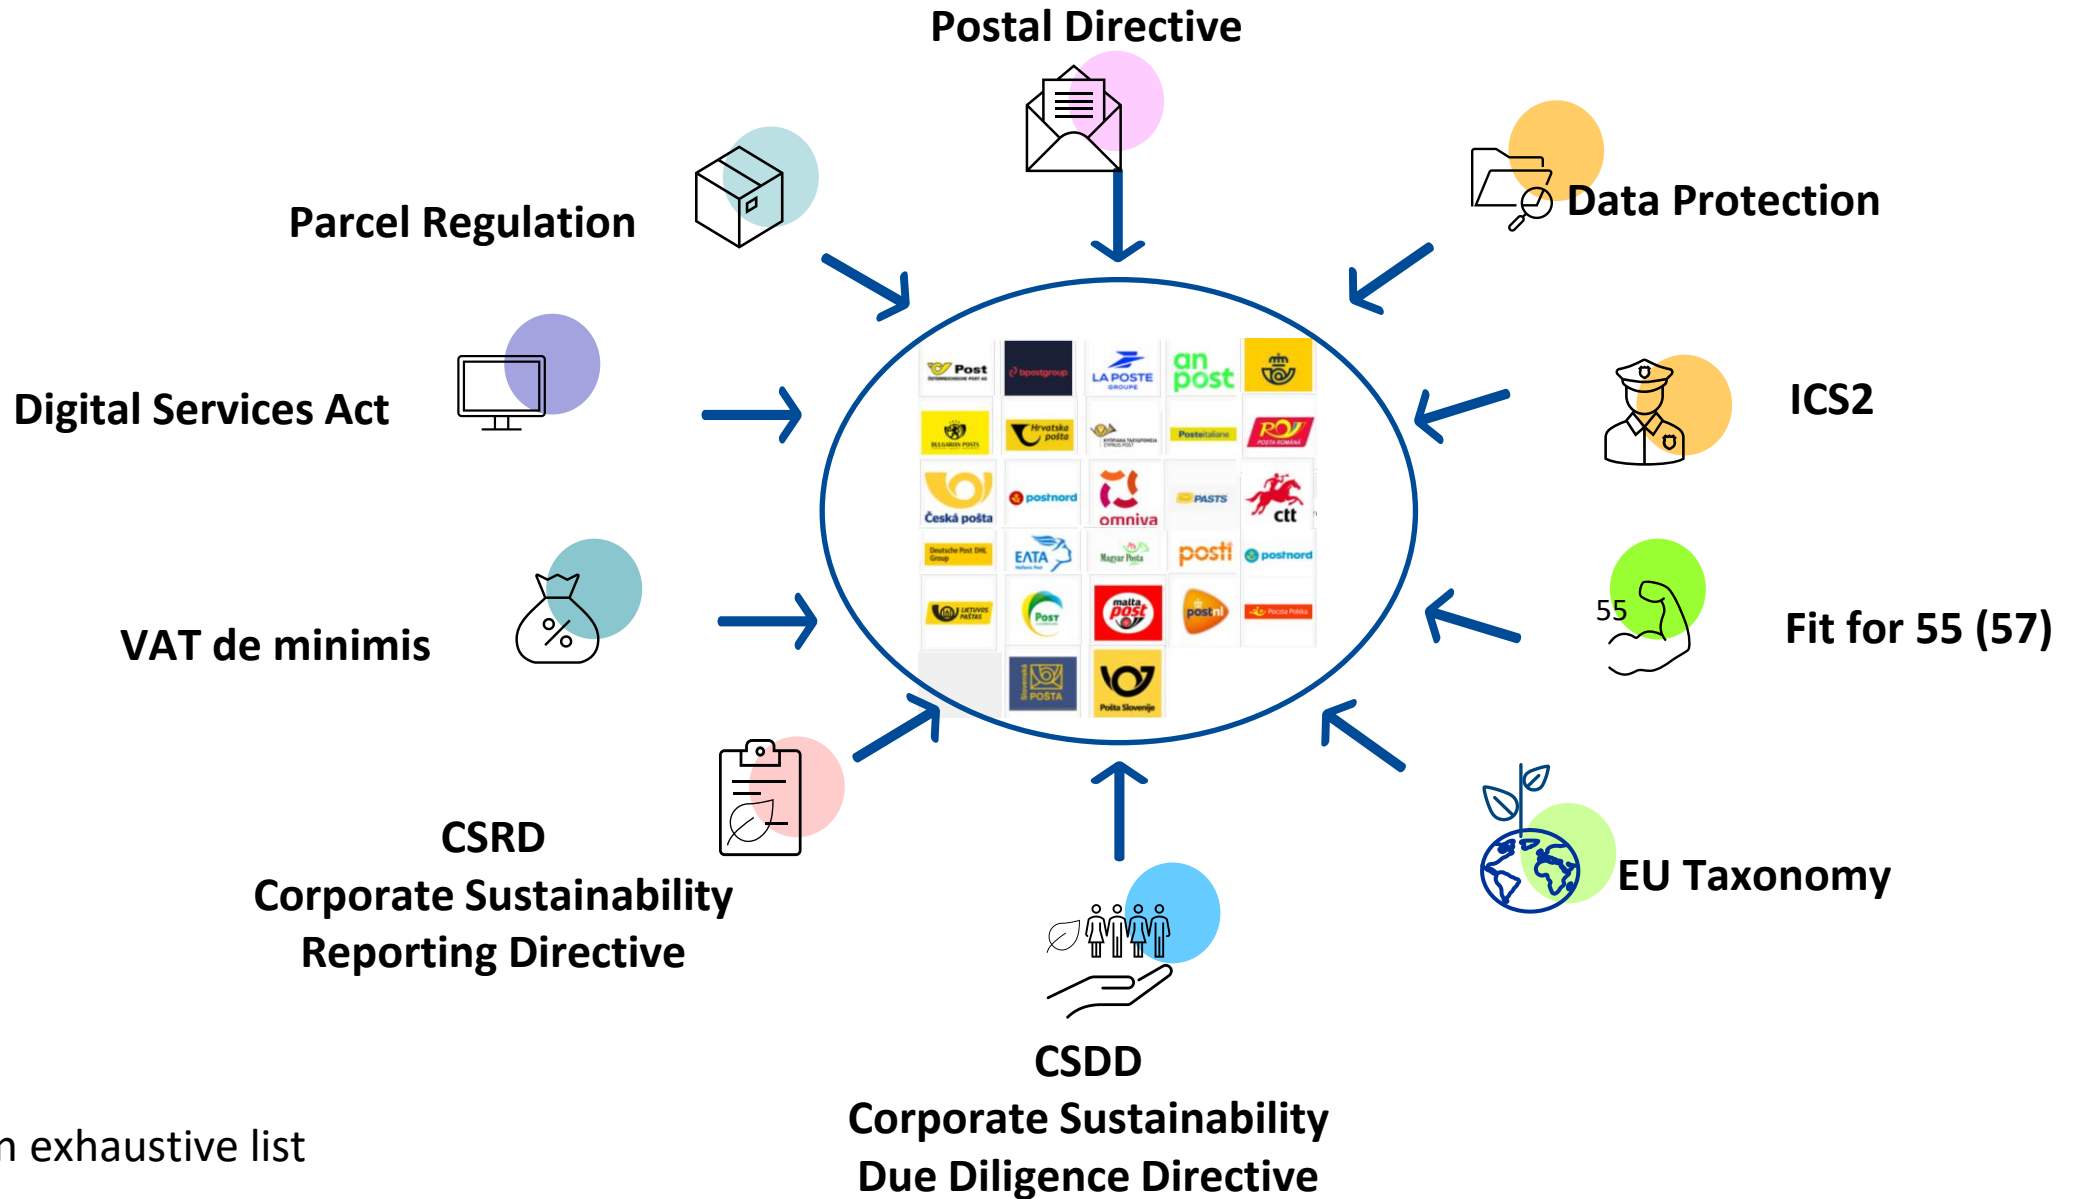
Postal Directive

Parcel Regulation

Data Protection

Digital Services Act

ICS2

VAT de minimis

55

Fit for 55 (57)

CSRD
Corporate Sustainability
Reporting Directive

EU Taxonomy

CSDD
Corporate Sustainability
Due Diligence Directive

n exhaustive list

Post

bpostgroup

LA POSTE GROUPE

an post

Hrvatska pošta

Posteitaliane

POSTA ROMÂNĂ

Česká pošta

postnord

omniva

ctt

Deutsche Post DHL Group

EΛTA

Magyar Posta

posti

postnord

LIETUVOS PAŠTAS

Post

maltapost

postnl

Poczta Polska

POŠTA

Pošta Slovenije